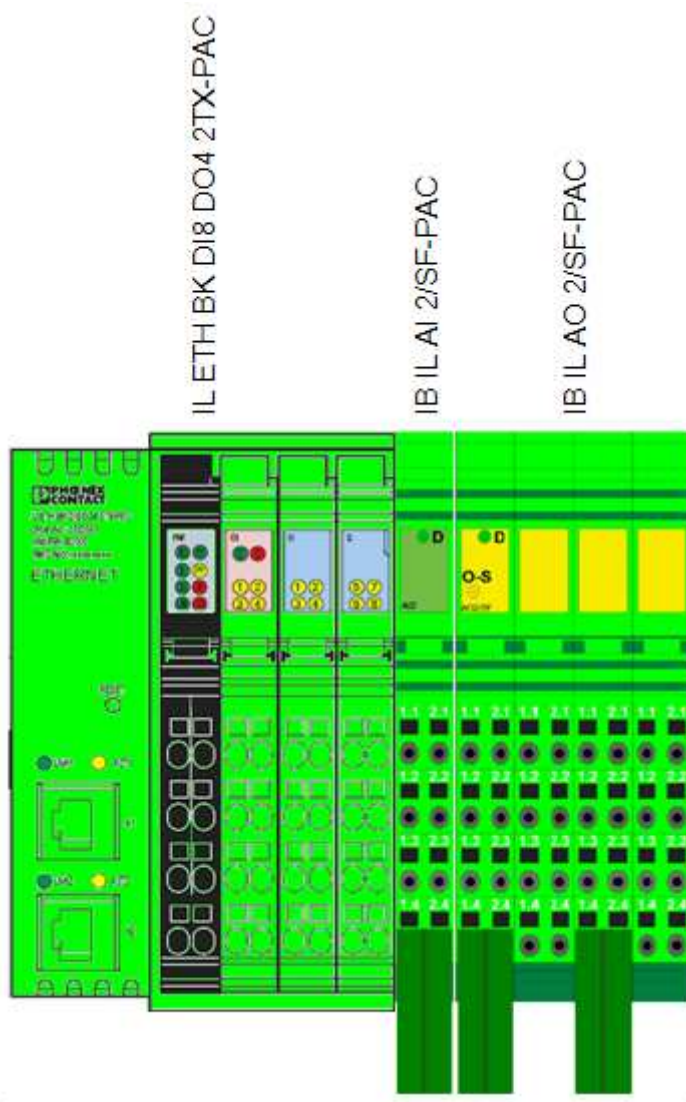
IL ETH BK DI8 DO4 2TX-PAC

IB IL AI 2/SF-PAC

IB IL AO 2/SF-PAC

PHOENIX CONTACT

ETHERNET

D

D

O-S

1.1 2.1 1.1 2.1 1.1 2.1 1.1 2.1 1.1 2.1

1.2 2.2 1.2 2.2 1.2 2.2 1.2 2.2 1.2 2.2

1.3 2.3 1.3 2.3 1.3 2.3 1.3 2.3 1.3 2.3

1.4 2.4 1.4 2.4 1.4 2.4 1.4 2.4 1.4 2.4